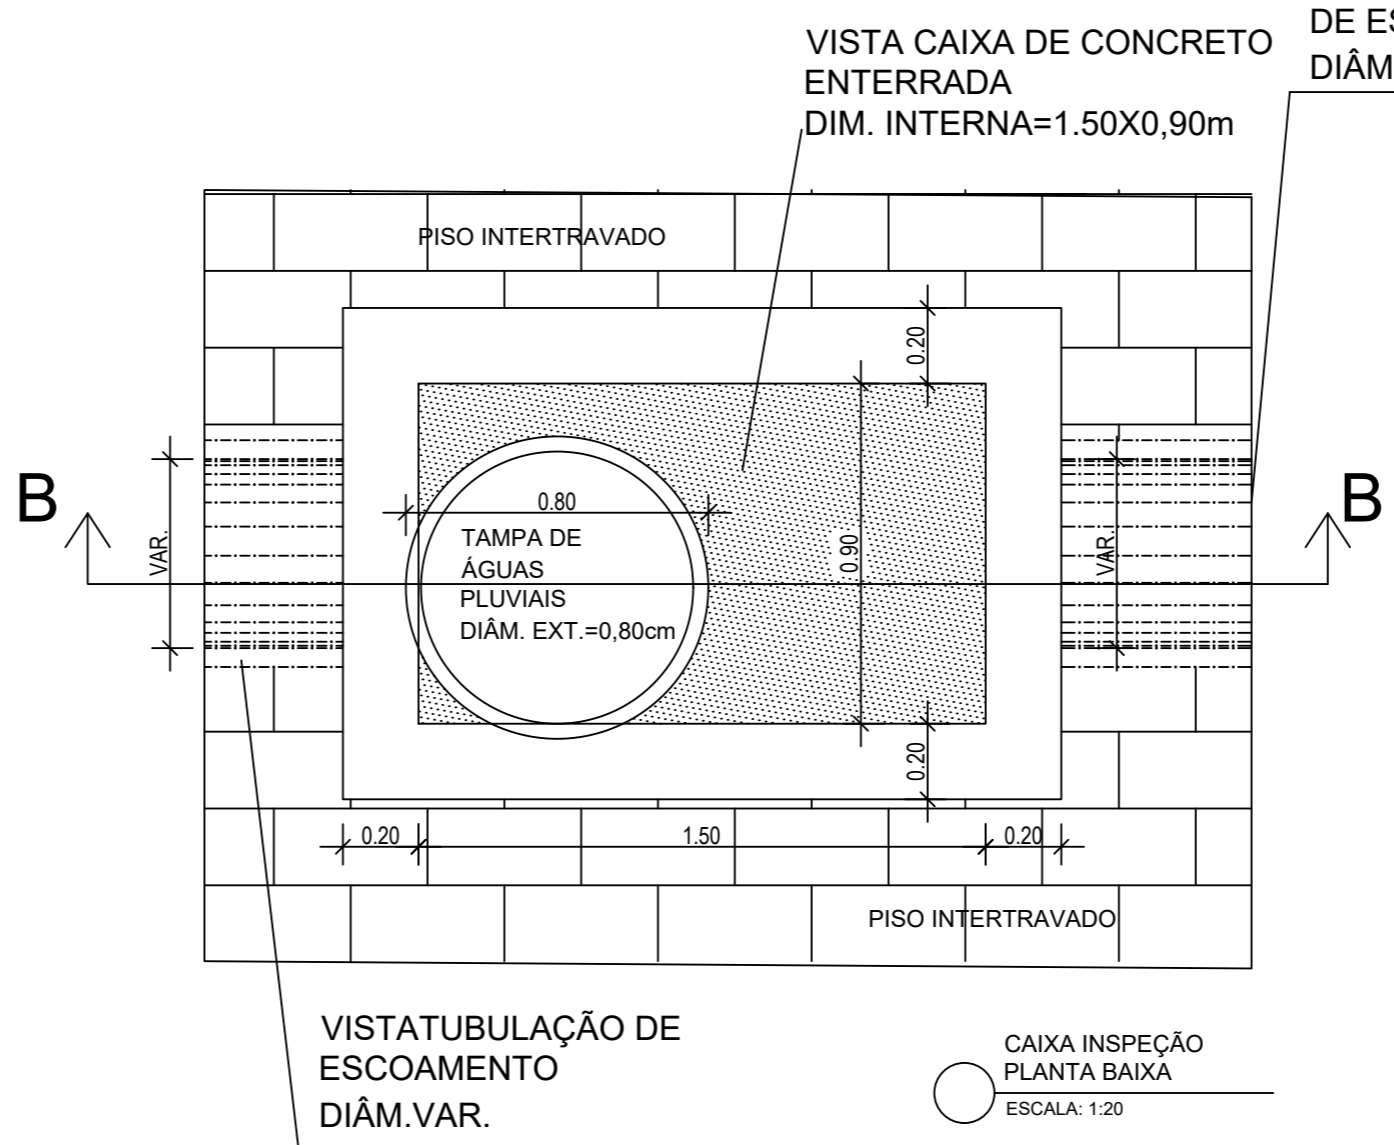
DE ES
DIÂM

VISTA CAIXA DE CONCRETO ENTERRADA
DIM. INTERNA=1.50X0,90m

PISO INTERTRAVADO

0.20

B

0.80

TAMPA DE ÁGUAS PLUVIAIS
DIÂM. EXT.=0,80cm

VAR.

0.90

VAR.

B

0.20

0.20

1.50

0.20

PISO INTERTRAVADO

VISTATUBULAÇÃO DE ESCOAMENTO
DIÂM.VAR.

CAIXA INSPEÇÃO
PLANTA BAIXA
ESCALA: 1:20